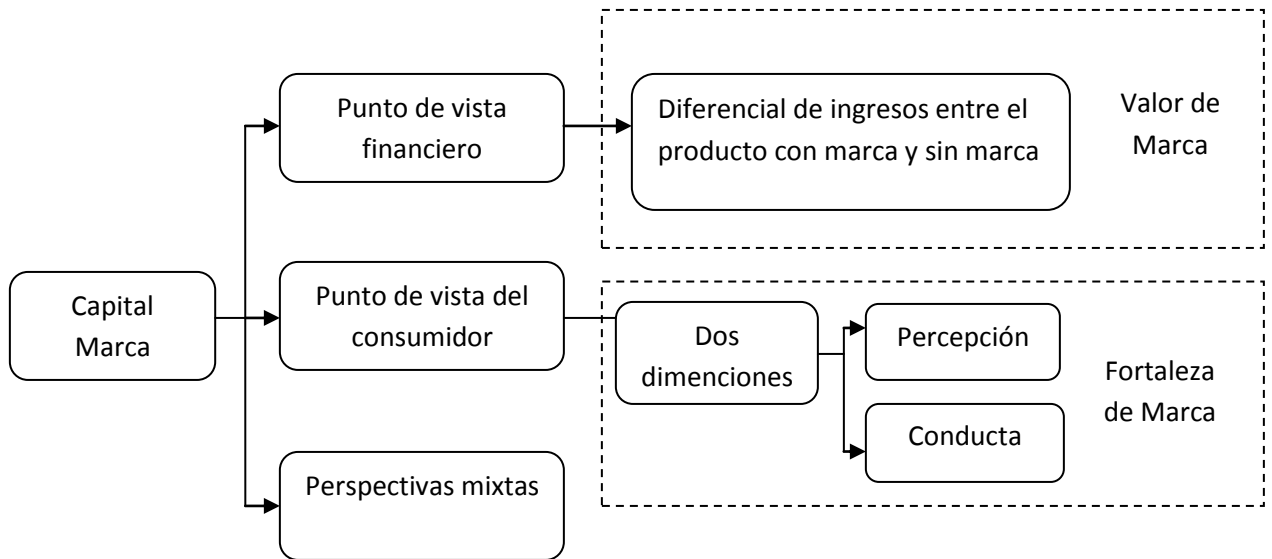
Capital Marca

Punto de vista financiero

Diferencial de ingresos entre el producto con marca y sin marca

Valor de Marca

Punto de vista del consumidor

Dos dimenciones

Percepción

Conducta

Fortaleza de Marca

Perspectivas mixtas